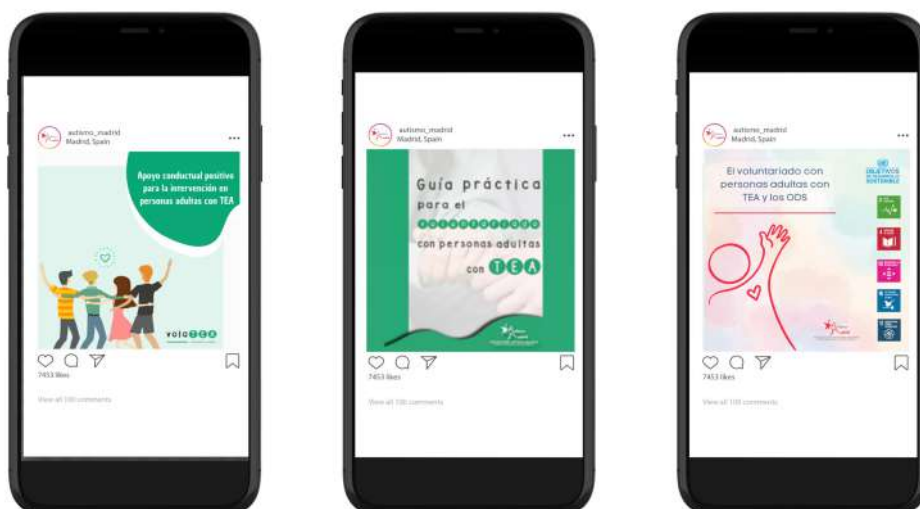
autismo_madrid
Madrid, Spain
...
Apoyo conductual positivo para la intervención en personas adultas con TEA
volaTEA
7453 likes
View all 100 comments

autismo_madrid
Madrid, Spain
...
Guía práctica para el voluntariado con personas adultas con TEA
7453 likes
View all 100 comments

autismo_madrid
Madrid, Spain
...
El voluntariado con personas adultas con TEA y los ODS
OBJETIVOS DE DESARROLLO SOSTENIBLE
7453 likes
View all 100 comments